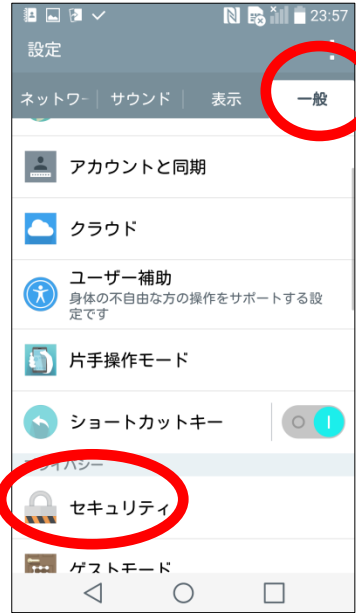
23:57

設定

ネットワー | サウンド | 表示 | 一般

アカウントと同期

クラウド

ユーザー補助
身体の不自由な方の操作をサポートする設定です

片手操作モード

ショートカットキー

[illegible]

セキュリティ

ゲストモード